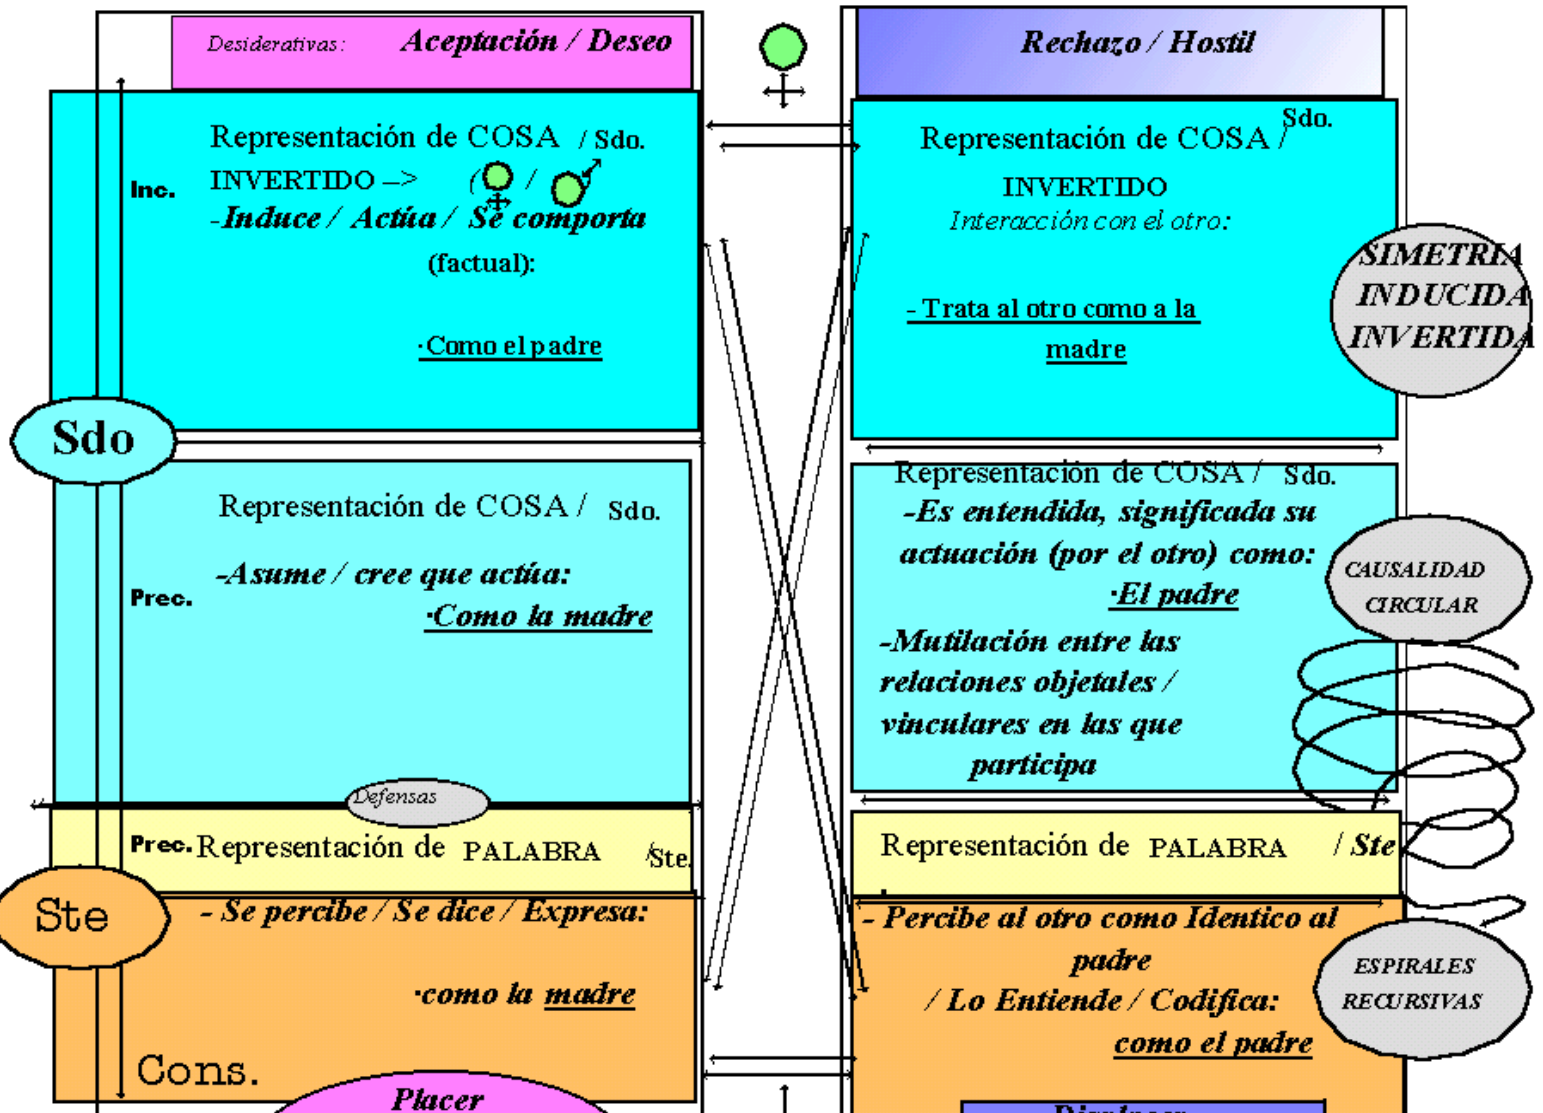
Desiderativas: Aceptación / Deseo

Rechazo / Hostil

Representación de COSA / Sdo.
Inc.
INVERTIDO –> ( ♀ / ♂
-Induce / Actúa / Se comporta
(factual):
·Como el padre

Representación de COSA / Sdo.
INVERTIDO
Interacción con el otro:
- Trata al otro como a la madre

SIMETRIA INDUCIDA INVERTIDA

Sdo

Representación de COSA / Sdo.
Prec.
-Asume / cree que actúa:
·Como la madre

Representación de COSA / Sdo.
-Es entendida, significada su actuación (por el otro) como:
·El padre
-Mutilación entre las relaciones objetales / vinculares en las que participa

CAUSALIDAD CIRCULAR

Defensas

Prec. Representación de PALABRA /Ste.

Representación de PALABRA / Ste

Ste
- Se percibe / Se dice / Expresa:
·como la madre

- Percibe al otro como Identico al padre
/ Lo Entiende / Codifica:
como el padre

ESPIRALES RECURSIVAS

Cons.

Placer

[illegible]